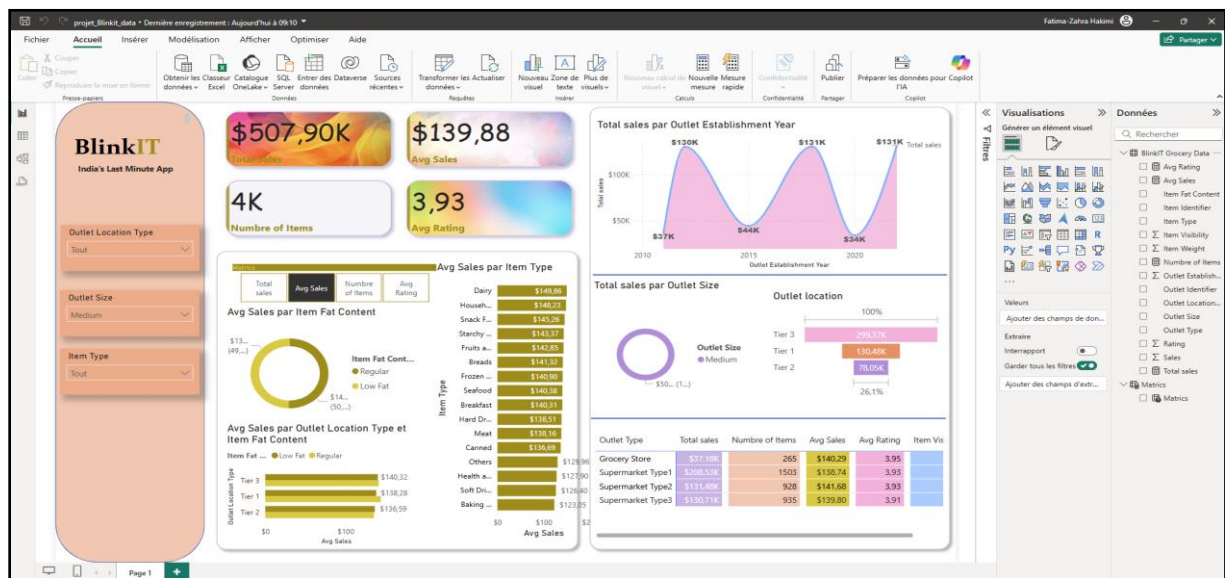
projet_Blinkit_data • Dernière enregistrement : Aujourd'hui à 09:10

Fatima-Zahra Hakimi

Fichier Accueil Insérer Modélisation Afficher Optimiser Aide

Partager

Coller Couper Copier Reproduire la mise en forme
Presse-papiers

Obtenir les données Classeur Excel Catalogue OneLake Serveur SQL Entrer des données Dataverse Sources récentes
Données

Transformer les données Actualiser
Requêtes

Nouveau visuel Zone de texte Plus de visuels
Insérer

Nouveau calcul de visuel Nouvelle mesure Mesure rapide
Calculs

Confidentialité
Confidentialité

Publier
Partager

Préparer les données pour Copilot l'IA
Copilot

BlinkIT
India's Last Minute App

Outlet Location Type
Tout

Outlet Size
Medium

Item Type
Tout

$507,90K
Total Sales

$139,88
Avg Sales

4K
Numbre of Items

3,93
Avg Rating

Matrics
Total sales | Avg Sales | Numbre of Items | Avg Rating

Avg Sales par Item Fat Content
$13...
(49,...)
Item Fat Cont...
Regular
Low Fat
$14...
(50...)

Avg Sales par Item Type
Dairy $149,86
Househ... $148,23
Snack F... $145,26
Starchy ... $143,37
Fruits a... $142,85
Breads $141,32
Frozen ... $140,90
Seafood $140,38
Breakfast $140,31
Hard Dr... $138,51
Meat $138,16
Canned $136,69
Others $128,96
Health a... $127,90
Soft Dri... $126,40
Baking ... $123,85
Item Type
$0 $100 $2
Avg Sales

Avg Sales par Outlet Location Type et Item Fat Content
Item Fat ... Low Fat Regular
Tier 3 $140,32
Tier 1 $138,28
Tier 2 $136,59
Outlet Location Type
$0 $100
Avg Sales

Total sales par Outlet Establishment Year
$130K $131K $131K Total sales
$100K
$50K
$37K $44K $34K
Total sales
2010 2015 2020
Outlet Establishment Year

Total sales par Outlet Size
Outlet Size
Medium
$50... (1...)

Outlet location
100%
Tier 3 299,37K
Tier 1 130,48K
Tier 2 78,05K
26,1%

| Outlet Type | Total sales | Numbre of Items | Avg Sales | Avg Rating | Item Vis |
|---|---|---|---|---|---|
| Grocery Store | $37,18K | 265 | $140,29 | 3,95 | |
| Supermarket Type1 | $208,53K | 1503 | $138,74 | 3,93 | |
| Supermarket Type2 | $131,48K | 928 | $141,68 | 3,93 | |
| Supermarket Type3 | $130,71K | 935 | $139,80 | 3,91 | |

Filtres

Visualisations
Générer un élément visuel
Valeurs
Ajouter des champs de don...
Extraire
Interrapport
Garder tous les filtres
Ajouter des champs d'extr...

Données
Rechercher
BlinkIT Grocery Data
Avg Rating
Avg Sales
Item Fat Content
Item Identifier
Item Type
Item Visibility
Item Weight
Numbre of Items
Outlet Establish...
Outlet Identifier
Outlet Location...
Outlet Size
Outlet Type
Rating
Sales
Total sales
Matrics
Matrics

Page 1